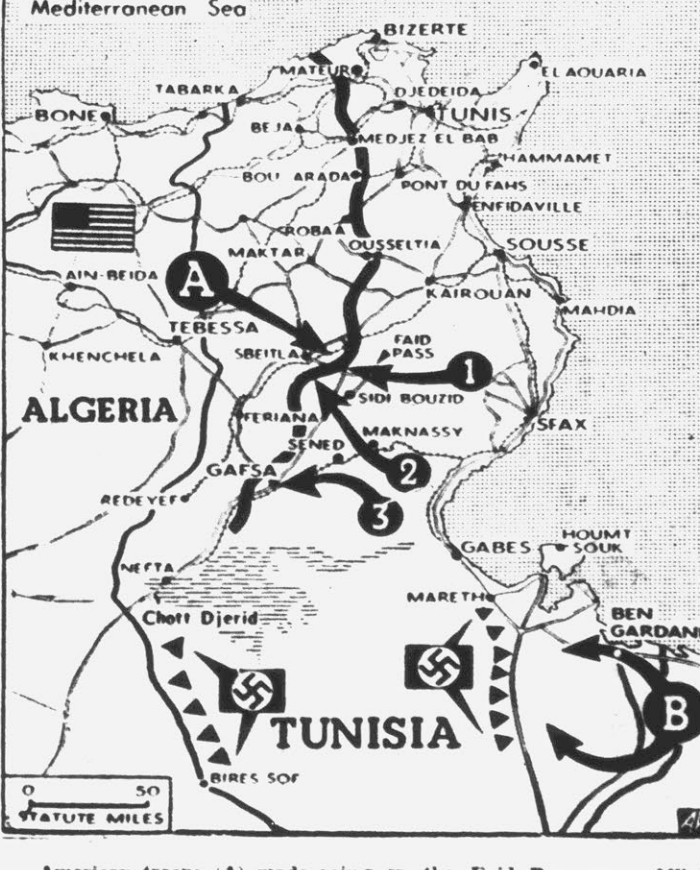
Mediterranean Sea
BIZERTE
MATEUR
EL AOUARIA
TABARKA
DJEDEIDA
TUNIS
BONE
BEJA
MEDJEZ EL BAB
HAMMAMET
BOU ARADA
PONT DU FAHS
ENFIDAVILLE
ROBAA
OUSSELTIA
SOUSSE
MAKTAR
AIN-BEIDA
A
KAIROUAN
TEBESSA
MAHDIA
KHENCHELA
SBEITLA
FAID PASS
1
ALGERIA
SIDI BOUZID
FERIANA
MAKNASSY
SFAX
SENED
2
GAFSA
REDEYEF
3
HOUMT SOUK
NEFTA
GABES
MARETH
Chott Djerid
BEN GARDANE
B
TUNISIA
BIRES SOF
0 50
STATUTE MILES
American troops (A) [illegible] the Faid Pass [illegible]